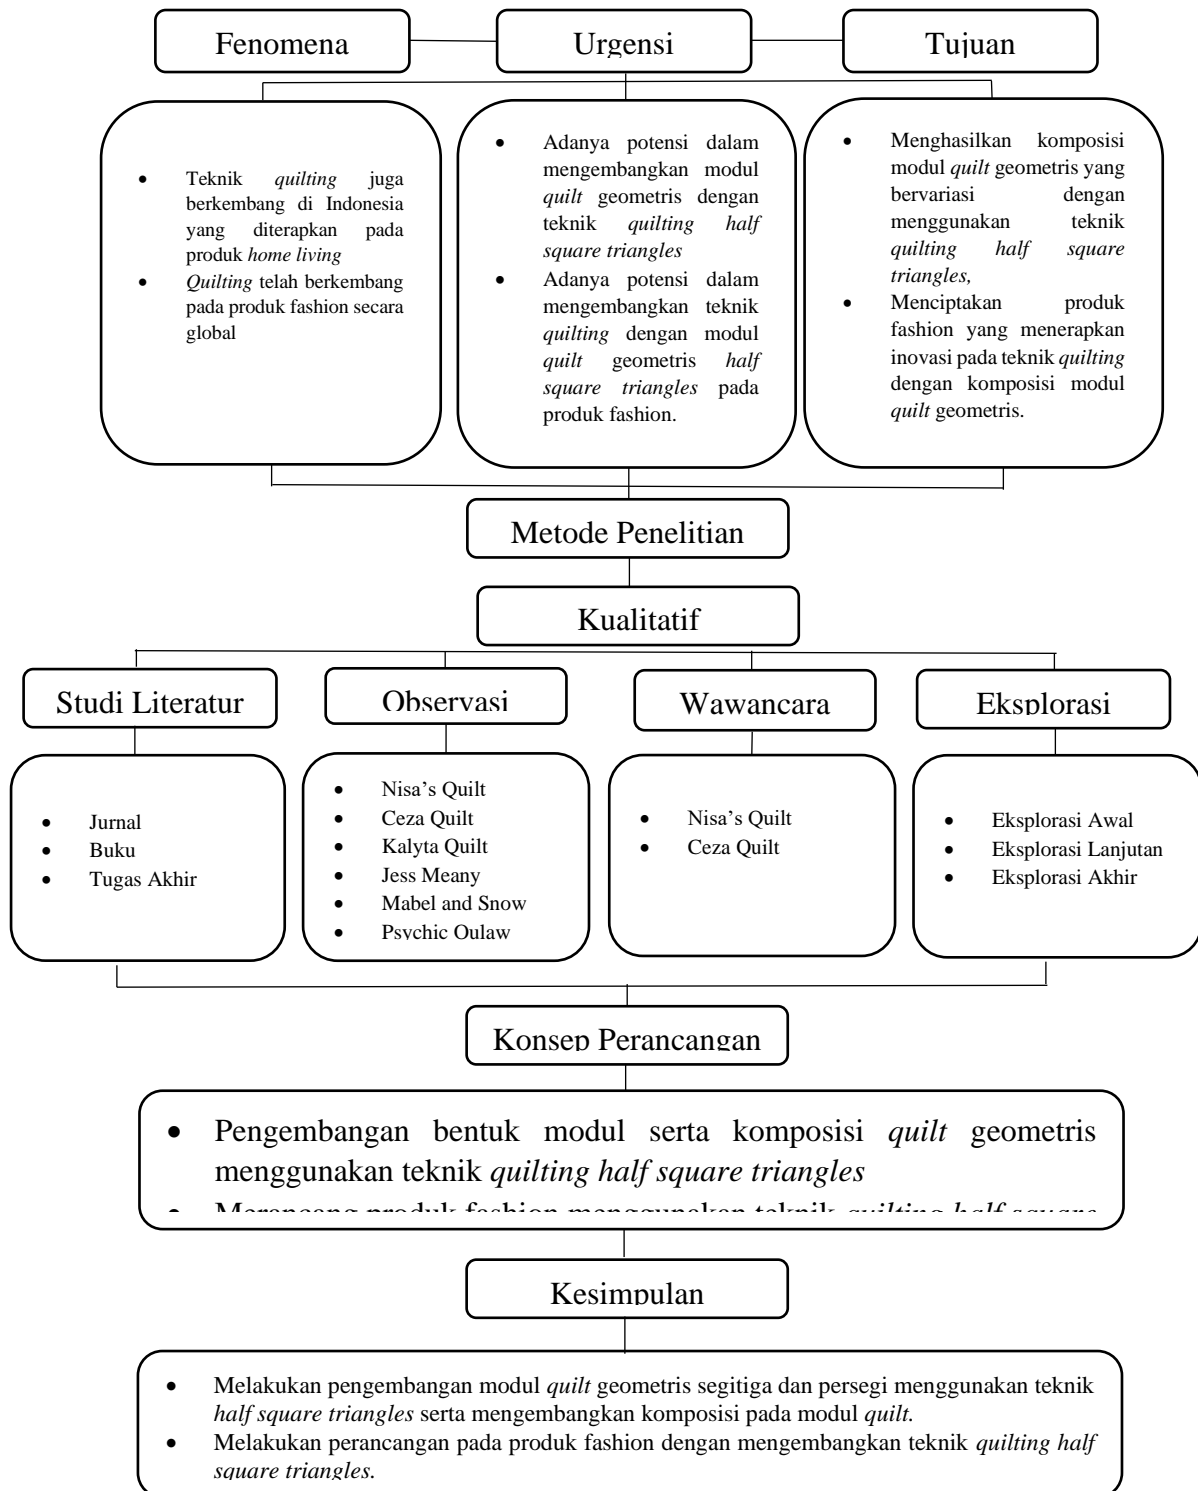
Fenomena

Urgensi

Tujuan

- Teknik *quilting* juga berkembang di Indonesia yang diterapkan pada produk *home living*
- *Quilting* telah berkembang pada produk fashion secara global

- Adanya potensi dalam mengembangkan modul *quilt* geometris dengan teknik *quilting half square triangles*
- Adanya potensi dalam mengembangkan teknik *quilting* dengan modul *quilt* geometris *half square triangles* pada produk fashion.

- Menghasilkan komposisi modul *quilt* geometris yang bervariasi dengan menggunakan teknik *quilting half square triangles,*
- Menciptakan produk fashion yang menerapkan inovasi pada teknik *quilting* dengan komposisi modul *quilt* geometris.

Metode Penelitian

Kualitatif

Studi Literatur

Observasi

Wawancara

Eksplorasi

- Jurnal
- Buku
- Tugas Akhir

- Nisa's Quilt
- Ceza Quilt
- Kalyta Quilt
- Jess Meany
- Mabel and Snow
- Psychic Oulaw

- Nisa's Quilt
- Ceza Quilt

- Eksplorasi Awal
- Eksplorasi Lanjutan
- Eksplorasi Akhir

Konsep Perancangan

- Pengembangan bentuk modul serta komposisi *quilt* geometris menggunakan teknik *quilting half square triangles*
- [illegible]

Kesimpulan

- Melakukan pengembangan modul *quilt* geometris segitiga dan persegi menggunakan teknik *half square triangles* serta mengembangkan komposisi pada modul *quilt.*
- Melakukan perancangan pada produk fashion dengan mengembangkan teknik *quilting half square triangles.*